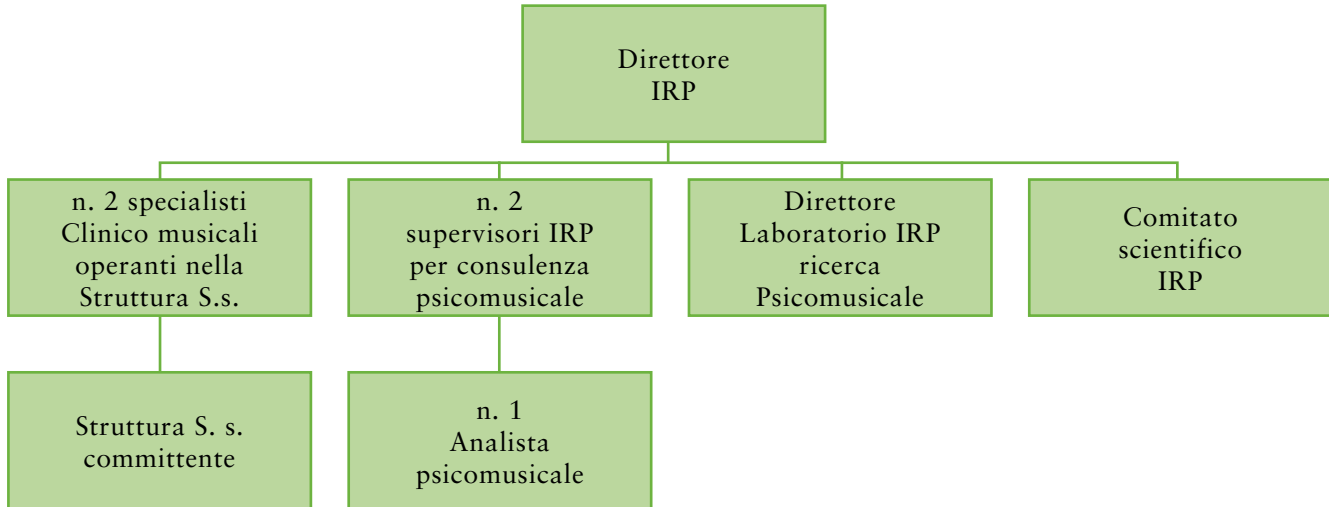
Direttore
IRP

n. 2 specialisti
Clinico musicali
operanti nella
Struttura S.s.

n. 2
supervisori IRP
per consulenza
psicomusicale

Direttore
Laboratorio IRP
ricerca
Psicomusicale

Comitato
scientifico
IRP

Struttura S. s.
committente

n. 1
Analista
psicomusicale